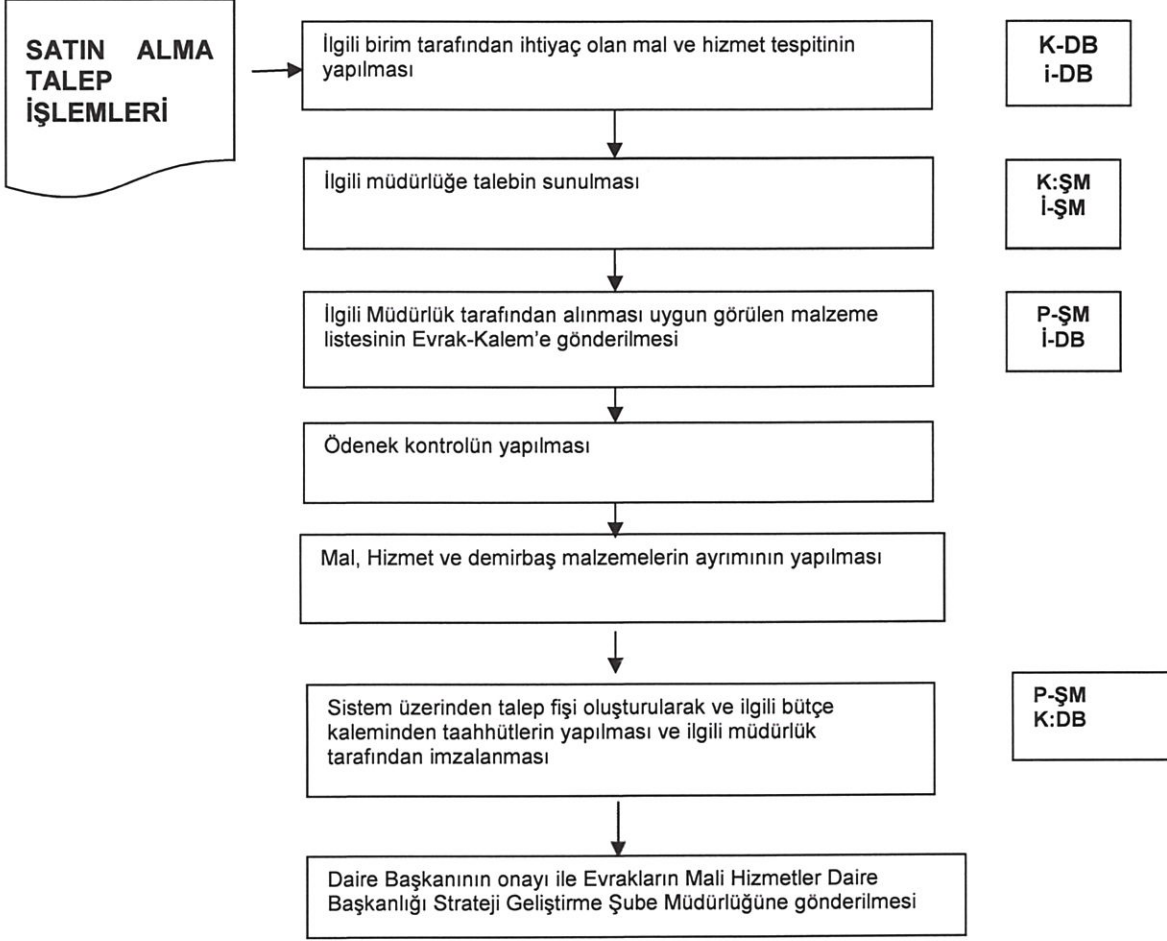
SATIN ALMA TALEP İŞLEMLERİ

İlgili birim tarafından ihtiyaç olan mal ve hizmet tespitinin yapılması

K-DB
i-DB

İlgili müdürlüğe talebin sunulması

K:ŞM
İ-ŞM

İlgili Müdürlük tarafından alınması uygun görülen malzeme listesinin Evrak-Kalem'e gönderilmesi

P-ŞM
İ-DB

Ödenek kontrolün yapılması

Mal, Hizmet ve demirbaş malzemelerin ayrımının yapılması

Sistem üzerinden talep fişi oluşturularak ve ilgili bütçe kaleminden taahhütlerin yapılması ve ilgili müdürlük tarafından imzalanması

P-ŞM
K:DB

Daire Başkanının onayı ile Evrakların Mali Hizmetler Daire Başkanlığı Strateji Geliştirme Şube Müdürlüğüne gönderilmesi